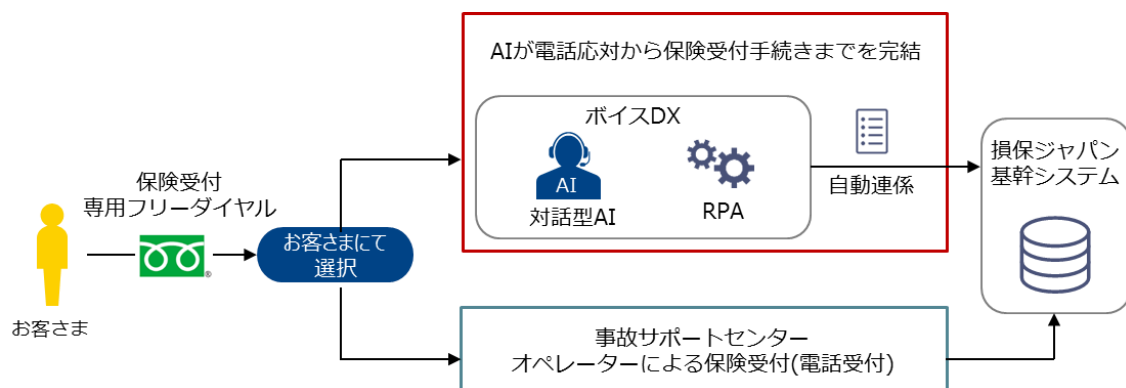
AIが電話応対から保険受付手続きまでを完結

ボイスDX

AI

対話型AI

RPA

自動連係

損保ジャパン
基幹システム

保険受付
専用フリーダイヤル

お客さまにて
選択

お客さま

事故サポートセンター
オペレーターによる保険受付(電話受付)